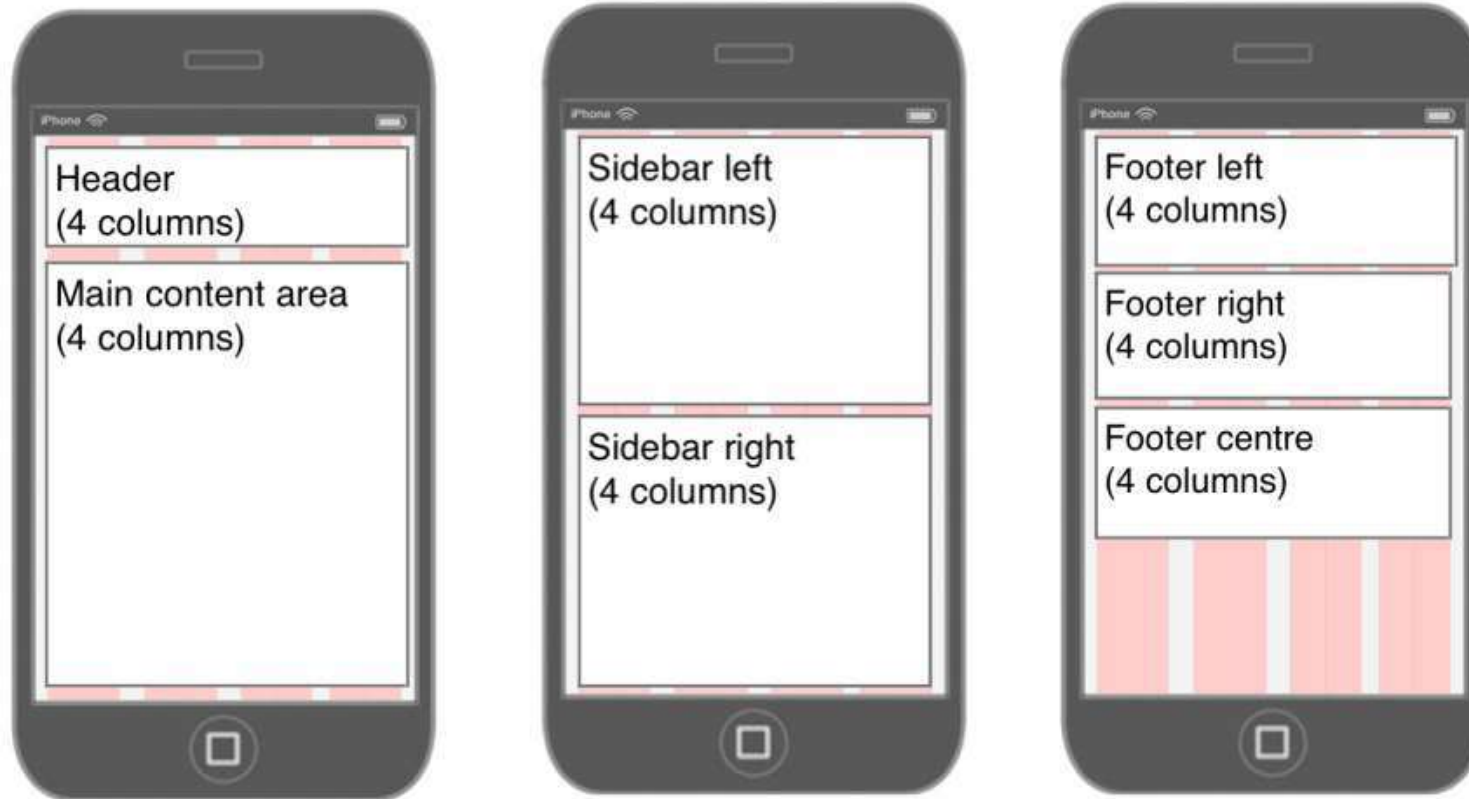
iPhone

Header
(4 columns)

Main content area
(4 columns)

iPhone

Sidebar left
(4 columns)

Sidebar right
(4 columns)

iPhone

Footer left
(4 columns)

Footer right
(4 columns)

Footer centre
(4 columns)